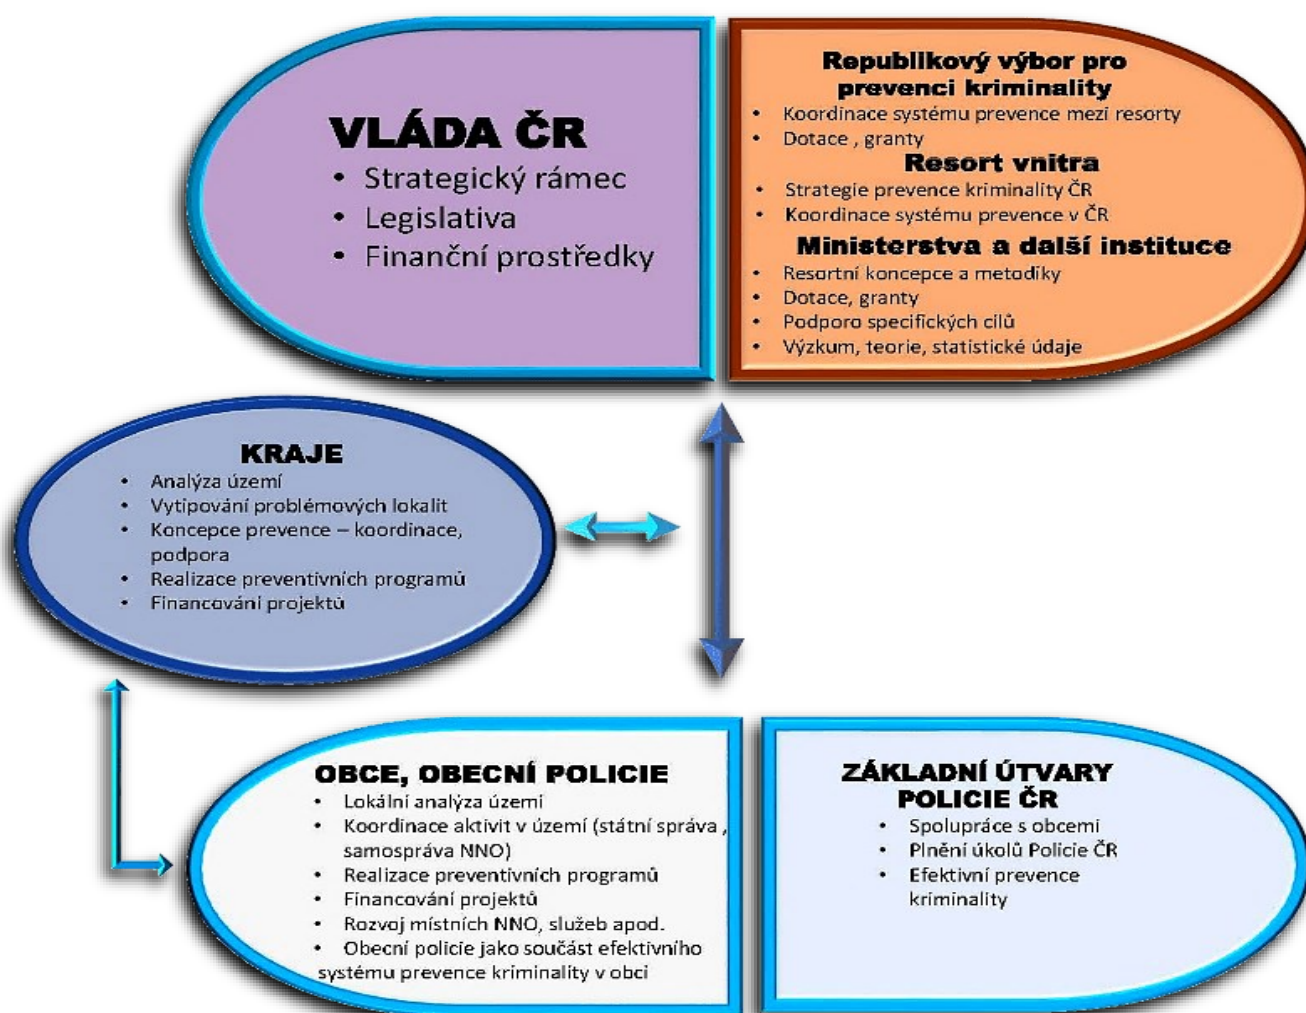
VLÁDA ČR
• Strategický rámec
• Legislativa
• Finanční prostředky

Republikový výbor pro prevenci kriminality
• Koordinace systému prevence mezi resorty
• Dotace , granty
Resort vnitra
• Strategie prevence kriminality ČR
• Koordinace systému prevence v ČR
Ministerstva a další instituce
• Resortní koncepce a metodiky
• Dotace, granty
• Podporo specifických cílů
• Výzkum, teorie, statistické údaje

KRAJE
• Analýza území
• Vytipování problémových lokalit
• Koncepce prevence – koordinace, podpora
• Realizace preventivních programů
• Financování projektů

OBCE, OBECNÍ POLICIE
• Lokální analýza území
• Koordinace aktivit v území (státní správa , samospráva NNO)
• Realizace preventivních programů
• Financování projektů
• Rozvoj místních NNO, služeb apod.
• Obecní policie jako součást efektivního systému prevence kriminality v obci

ZÁKLADNÍ ÚTVARY POLICIE ČR
• Spolupráce s obcemi
• Plnění úkolů Policie ČR
• Efektivní prevence kriminality